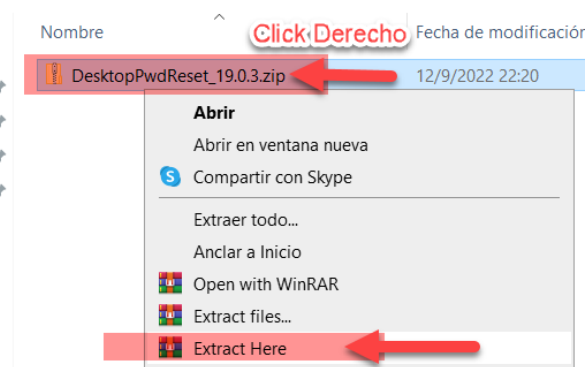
Nombre

Click Derecho

Fecha de modificación

DesktopPwdReset_19.0.3.zip

12/9/2022 22:20

Abrir

Abrir en ventana nueva

Compartir con Skype

Extraer todo...

Anclar a Inicio

Open with WinRAR

Extract files...

Extract Here